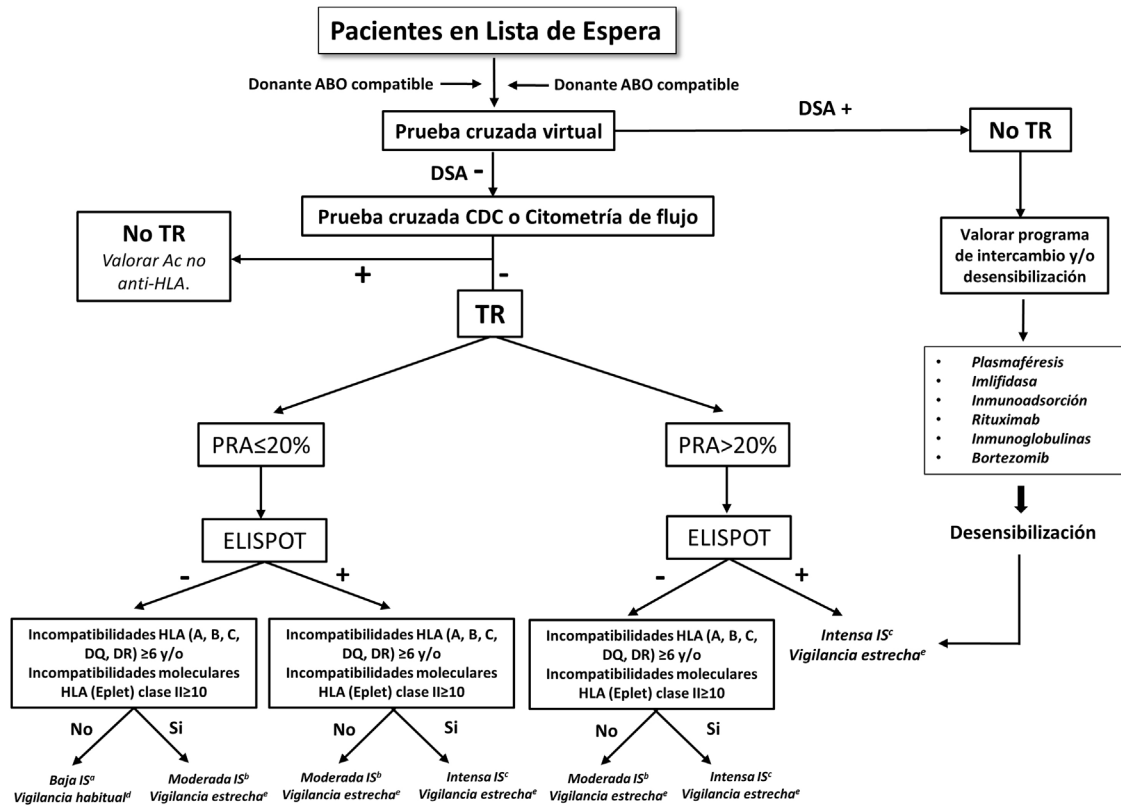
Pacientes en Lista de Espera

Donante ABO compatible → ← Donante ABO compatible

Prueba cruzada virtual

DSA +

No TR

DSA -

Prueba cruzada CDC o Citometría de flujo

No TR
Valorar Ac no anti-HLA.

+

-

Valorar programa de intercambio y/o desensibilización

- Plasmaféresis
- Imlifidasa
- Inmunoadsorción
- Rituximab
- Inmunoglobulinas
- Bortezomib

Desensibilización

TR

PRA≤20%

PRA>20%

ELISPOT

ELISPOT

-

+

-

+

Incompatibilidades HLA (A, B, C, DQ, DR) ≥6 y/o Incompatibilidades moleculares HLA (Eplet) clase II≥10

Incompatibilidades HLA (A, B, C, DQ, DR) ≥6 y/o Incompatibilidades moleculares HLA (Eplet) clase II≥10

Incompatibilidades HLA (A, B, C, DQ, DR) ≥6 y/o Incompatibilidades moleculares HLA (Eplet) clase II≥10

Intensa IS$^c$
Vigilancia estrecha$^e$

No

Si

No

Si

No

Si

Baja IS$^a$
Vigilancia habitual$^d$

Moderada IS$^b$
Vigilancia estrecha$^e$

Moderada IS$^b$
Vigilancia estrecha$^e$

Intensa IS$^c$
Vigilancia estrecha$^e$

Moderada IS$^b$
Vigilancia estrecha$^e$

Intensa IS$^c$
Vigilancia estrecha$^e$